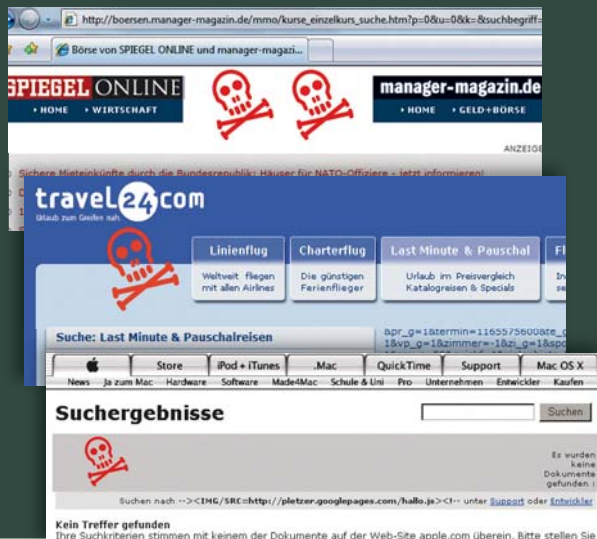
http://boersen.manager-magazin.de/mmo/kurse_einzelkurs_suche.htm?p=0&u=0&k=&suchbegriff=

Börse von SPIEGEL ONLINE und manager-magazi...

SPIEGEL ONLINE
› HOME › WIRTSCHAFT

manager-magazin.de
› HOME › GELD+BÖRSE

ANZEIGE

Sichere Mieteinkünfte durch die Bundesrepublik: Häuser für NATO-Offiziere - jetzt informieren!

travel24com
Urlaub zum Greifen nah.

Linienflug
Weltweit fliegen mit allen Airlines

Charterflug
Die günstigen Ferienflieger

Last Minute & Pauschal
Urlaub im Preisvergleich Katalogreisen & Specials

Suche: Last Minute & Pauschalreisen

&pr_g=1&termin=1165575600&te_g
1&vp_g=1&zimmer=-1&zi_g=1&spo

Store | iPod + iTunes | .Mac | QuickTime | Support | Mac OS X
News | Ja zum Mac | Hardware | Software | Made4Mac | Schule & Uni | Pro | Unternehmen | Entwickler | Kaufen

Suchergebnisse

Suchen

Es wurden keine Dokumente gefunden

Suchen nach --><IMG/SRC=http://pletzer.googlepages.com/hallo.js><!-- unter Support oder Entwickler

Kein Treffer gefunden
Ihre Suchkriterien stimmen mit keinem der Dokumente auf der Web-Site apple.com überein. Bitte stellen Sie